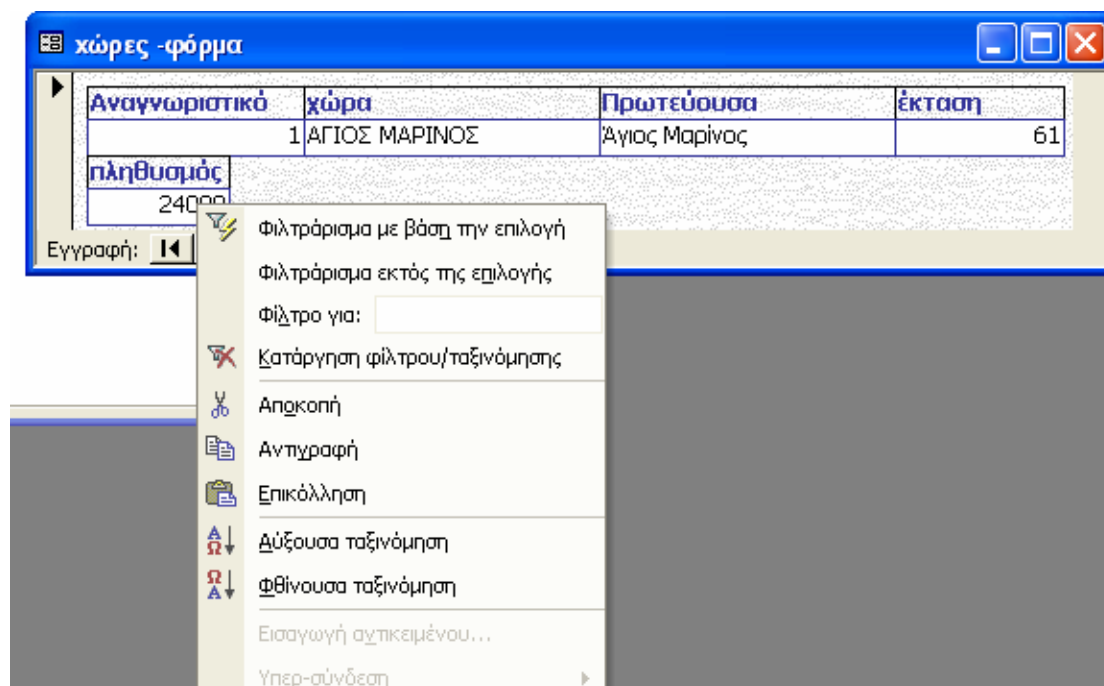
χώρες -φόρμα

| Αναγνωριστικό | χώρα | Πρωτεύουσα | έκταση |
|---|---|---|---|
| 1 | ΑΓΙΟΣ ΜΑΡΙΝΟΣ | Άγιος Μαρίνος | 61 |

πληθυσμός
24000

Εγγραφή:

Φιλτράρισμα με βάση την επιλογή
Φιλτράρισμα εκτός της επιλογής
Φίλτρο για:
Κατάργηση φίλτρου/ταξινόμησης
Αποκοπή
Αντιγραφή
Επικόλληση
Αύξουσα ταξινόμηση
Φθίνουσα ταξινόμηση
Εισαγωγή αντικειμένου...
Υπερ-σύνδεση